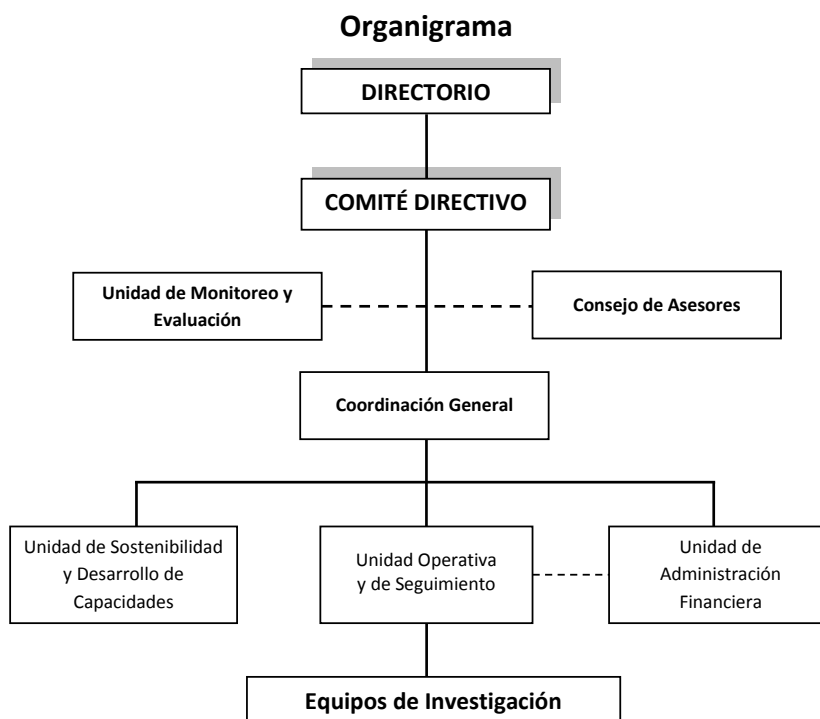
Organigrama

DIRECTORIO

COMITÉ DIRECTIVO

Unidad de Monitoreo y Evaluación

Consejo de Asesores

Coordinación General

Unidad de Sostenibilidad y Desarrollo de Capacidades

Unidad Operativa y de Seguimiento

Unidad de Administración Financiera

Equipos de Investigación